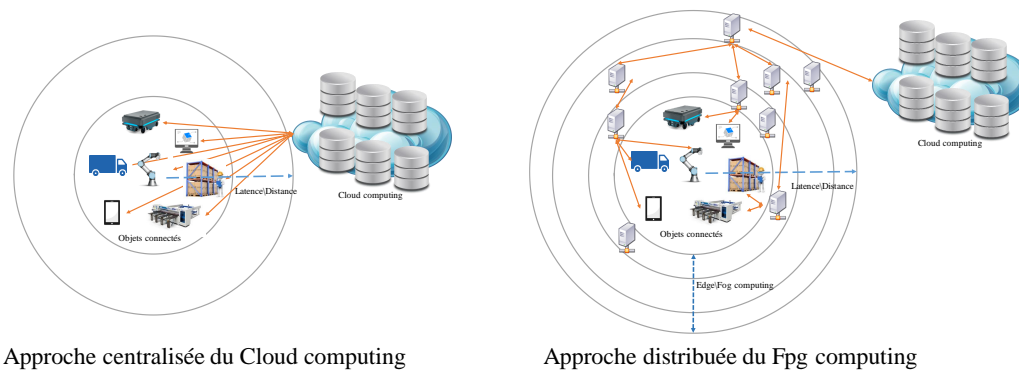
Latence\Distance

Cloud computing

Objets connectés

Approche centralisée du Cloud computing

Cloud computing

Latence\Distance

Objets connectés

Edge\Fog computing

Approche distribuée du Fpg computing